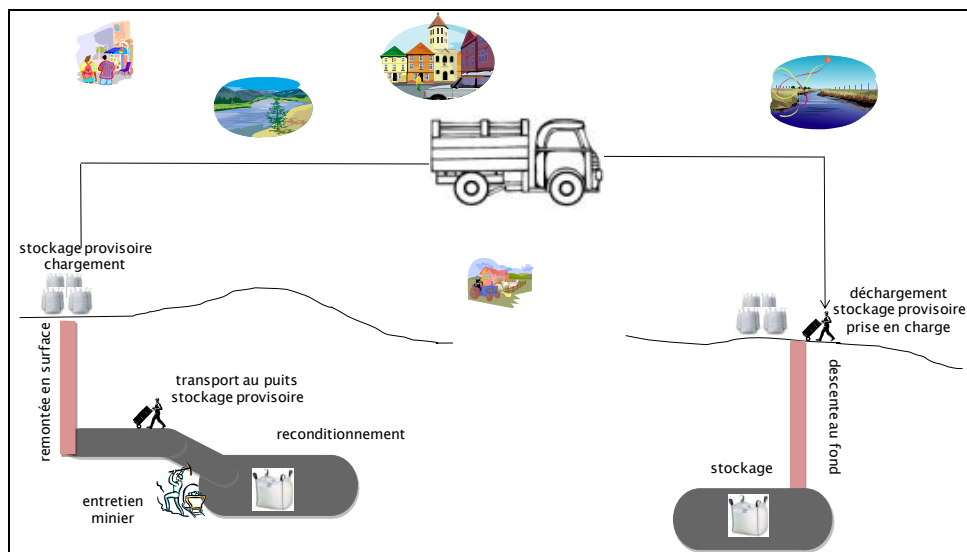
stockage provisoire
chargement

remontée en surface

transport au puits
stockage provisoire

reconditionnement

entretien
minier

déchargement
stockage provisoire
prise en charge

descente au fond

stockage